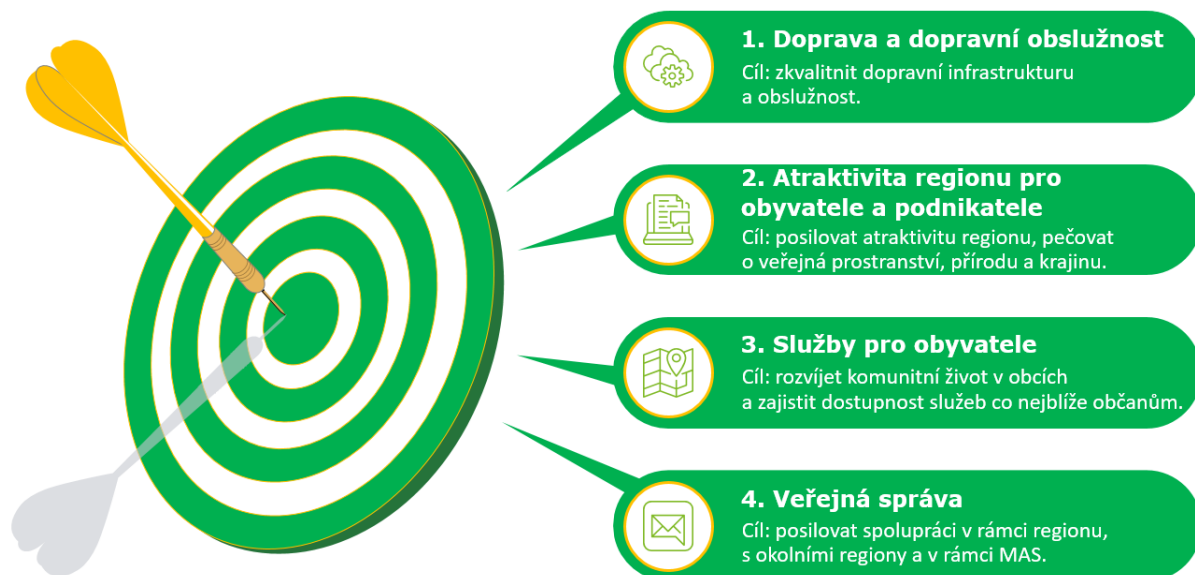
1. Doprava a dopravní obslužnost
Cíl: zkvalitnit dopravní infrastrukturu a obslužnost.

2. Atraktivita regionu pro obyvatele a podnikatele
Cíl: posilovat atraktivitu regionu, pečovat o veřejná prostranství, přírodu a krajinu.

3. Služby pro obyvatele
Cíl: rozvíjet komunitní život v obcích a zajistit dostupnost služeb co nejblíže občanům.

4. Veřejná správa
Cíl: posilovat spolupráci v rámci regionu, s okolními regiony a v rámci MAS.